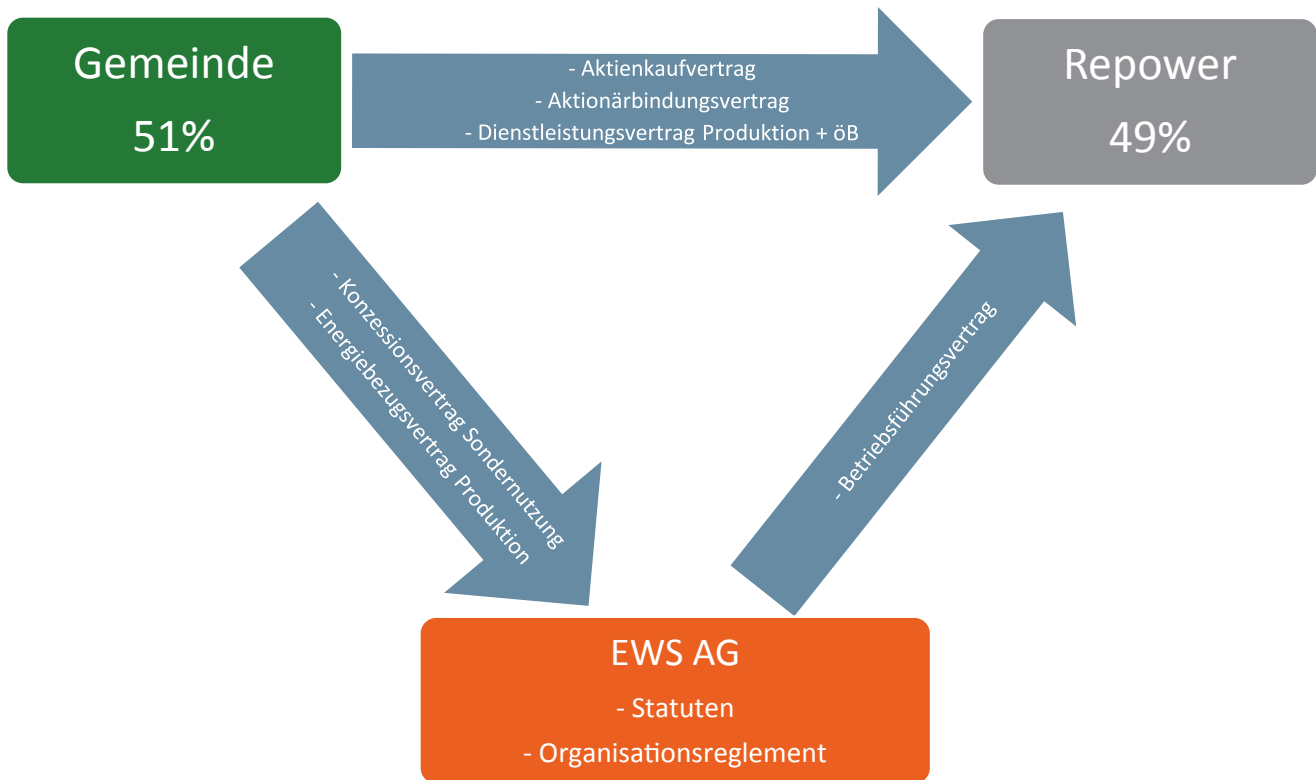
Gemeinde

51%

- Aktienkaufvertrag
- Aktionärbindungsvertrag
- Dienstleistungsvertrag Produktion + öB

Repower

49%

- Konzessionsvertrag Sondernutzung
- Energiebezugsvertrag Produktion

- Betriebsführungsvertrag

EWS AG

- Statuten

- Organisationsreglement